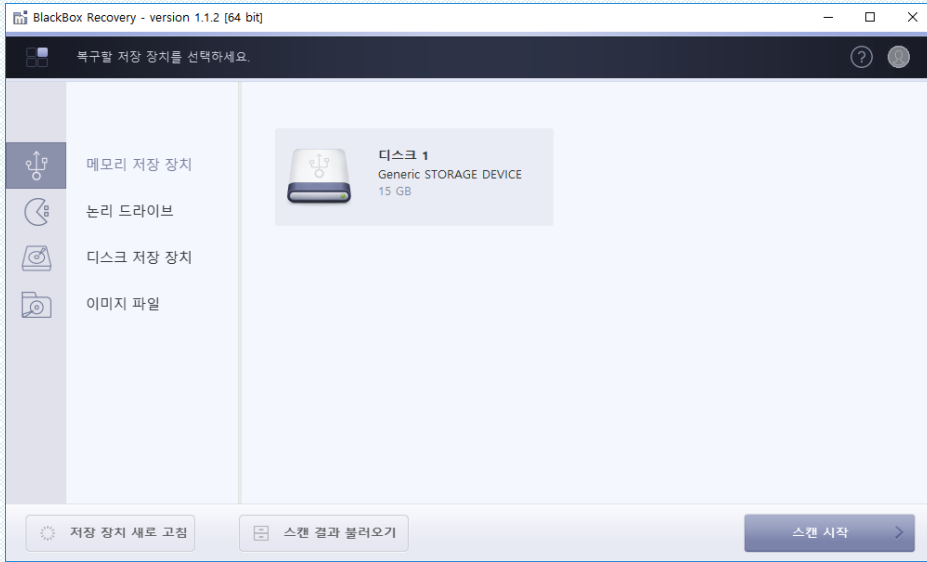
BlackBox Recovery - version 1.1.2 [64 bit]

복구할 저장 장치를 선택하세요.

메모리 저장 장치
논리 드라이브
디스크 저장 장치
이미지 파일

디스크 1
Generic STORAGE DEVICE
15 GB

저장 장치 새로 고침
스캔 결과 불러오기
스캔 시작